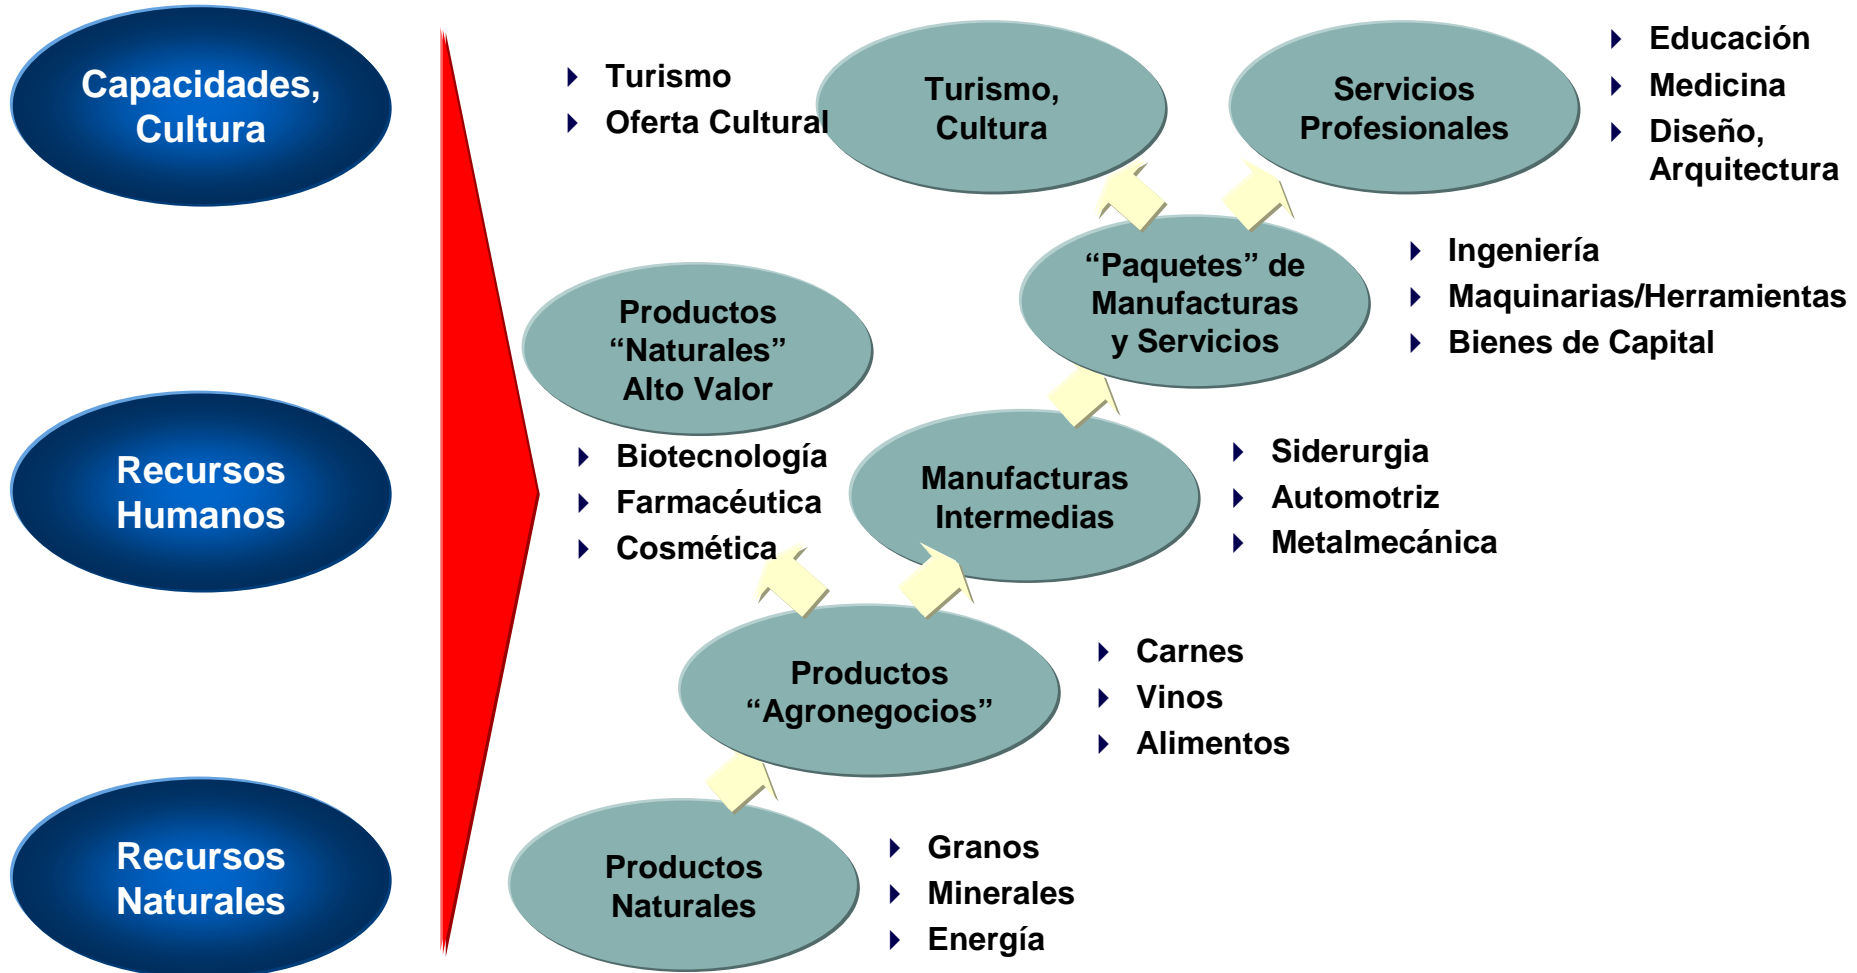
Capacidades, Cultura

Recursos Humanos

Recursos Naturales

Turismo
Oferta Cultural

Turismo, Cultura

Servicios Profesionales

Educación
Medicina
Diseño, Arquitectura

“Paquetes” de Manufacturas y Servicios

Ingeniería
Maquinarias/Herramientas
Bienes de Capital

Productos “Naturales” Alto Valor

Biotecnología
Farmacéutica
Cosmética

Manufacturas Intermedias

Siderurgia
Automotriz
Metalmecánica

Productos “Agronegocios”

Carnes
Vinos
Alimentos

Productos Naturales

Granos
Minerales
Energía